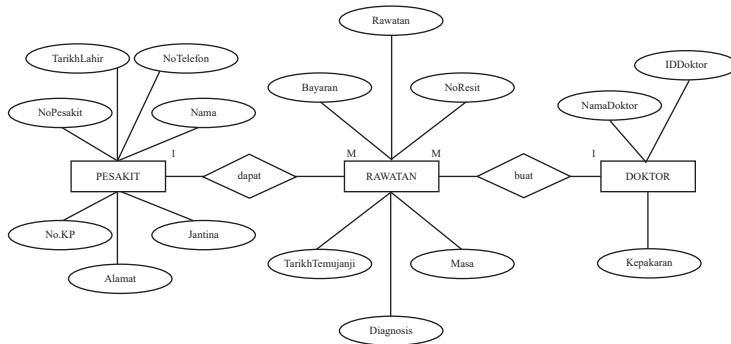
Rawatan

TarikhLahir

NoTelefon

IDDoktor

Bayaran

NoResit

NamaDoktor

NoPesakit

Nama

1

M

M

1

PESAKIT

dapat

RAWATAN

buat

DOKTOR

No.KP

Jantina

TarikhTemujanji

Masa

Kepakaran

Alamat

Diagnosis